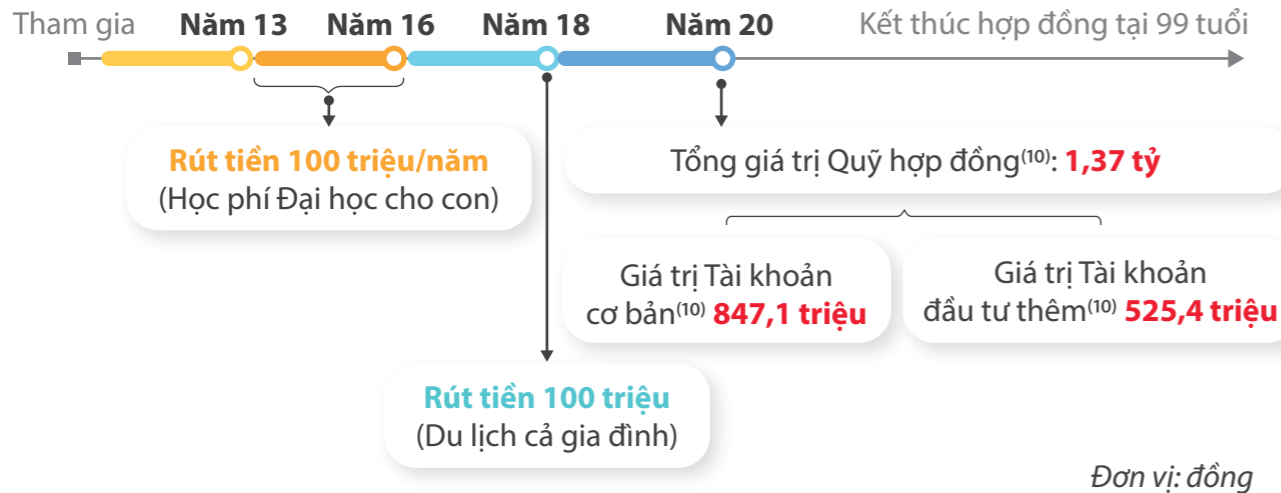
Tham gia Năm 13 Năm 16 Năm 18 Năm 20 Kết thúc hợp đồng tại 99 tuổi

Rút tiền 100 triệu/năm
(Học phí Đại học cho con)

Tổng giá trị Quỹ hợp đồng$^{(10)}$: 1,37 tỷ

Giá trị Tài khoản cơ bản$^{(10)}$ 847,1 triệu

Giá trị Tài khoản đầu tư thêm$^{(10)}$ 525,4 triệu

Rút tiền 100 triệu
(Du lịch cả gia đình)

Đơn vị: đồng